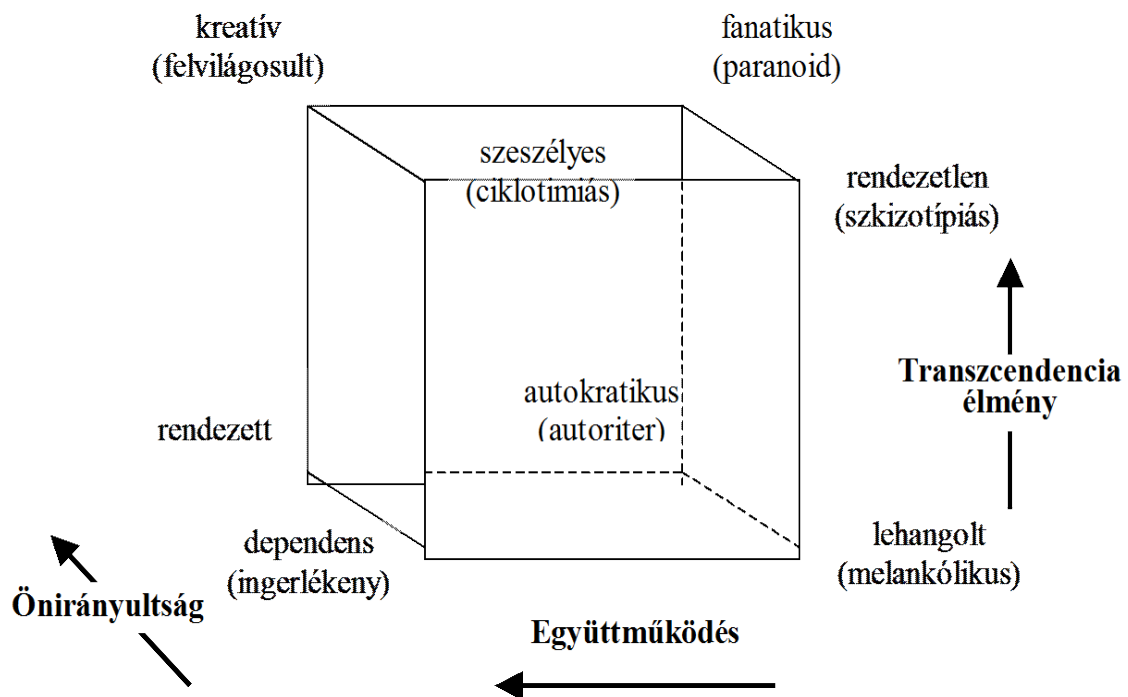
kreatív
(felvilágosult)

fanatikus
(paranoid)

szeszélyes
(ciklotimiás)

rendezetlen
(szkizotípiás)

Transzcendencia élmény

autokratikus
(autoriter)

rendezett

dependens
(ingerlékeny)

lehangolt
(melankólikus)

Önirányultság

Együttműködés